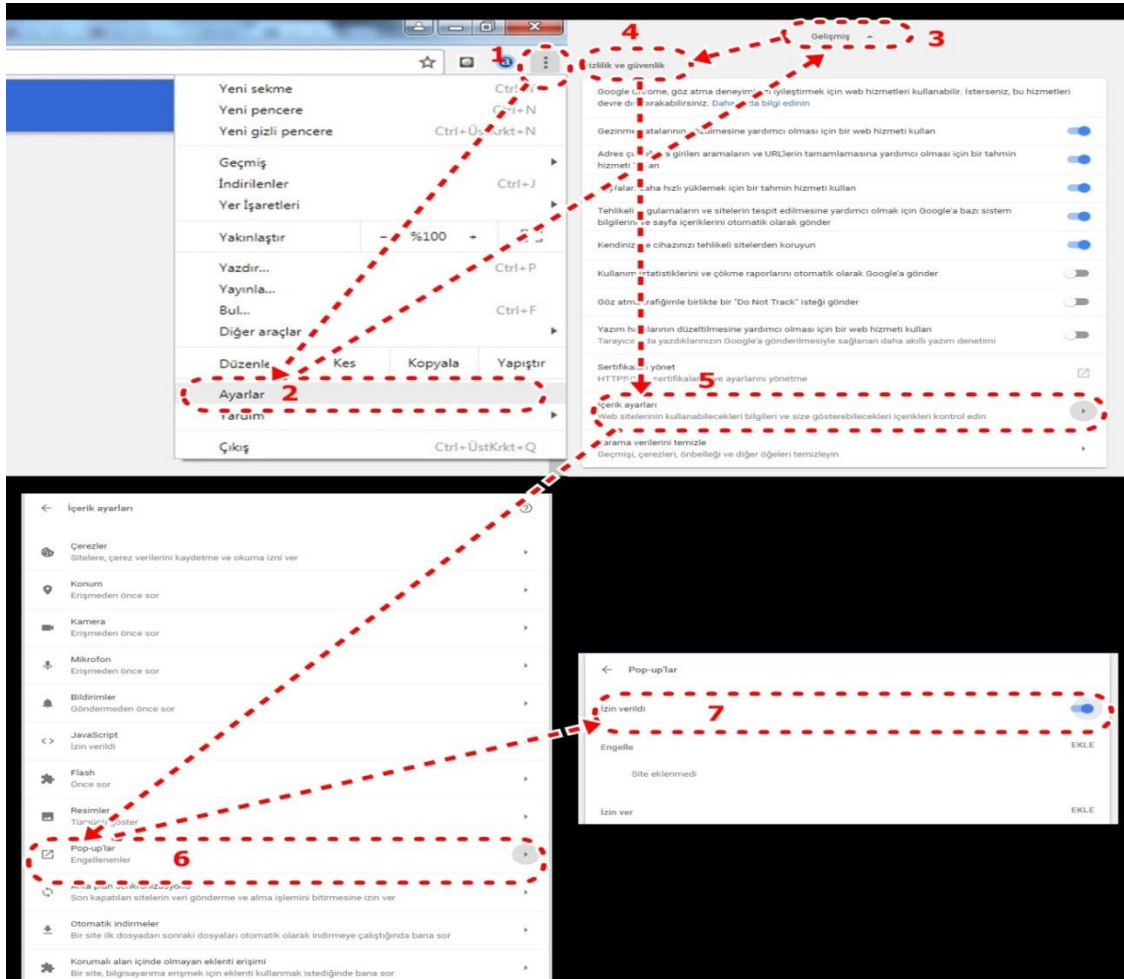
1
4
izlilik ve güvenlik
Gelişmiş
3

Yeni sekme Ctrl
Yeni pencere C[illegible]+N
Yeni gizli pencere Ctrl+ÜstKrkt+N
Geçmiş
İndirilenler Ctrl+J
Yer İşaretleri
Yakınlaştır – %100 +
Yazdır... Ctrl+P
Yayınla...
Bul... Ctrl+F
Diğer araçlar
Düzenle Kes Kopyala Yapıştır
Ayarlar 2
Yardım
Çıkış Ctrl+ÜstKrkt+Q

Google C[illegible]rome, göz atma deneyim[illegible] iyileştirmek için web hizmetleri kullanabilir. İsterseniz, bu hizmetleri devre d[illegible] bırakabilirsiniz. Dah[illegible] fazla bilgi edinin
Gezinme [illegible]atalarının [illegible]zülmesine yardımcı olması için bir web hizmeti kullan
Adres ç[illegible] girilen aramaların ve URL'lerin tamamlamasına yardımcı olması için bir tahmin hizmeti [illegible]an
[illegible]yfaları daha hızlı yüklemek için bir tahmin hizmeti kullan
Tehlikeli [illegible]ugulamaların ve sitelerin tespit edilmesine yardımcı olmak için Google'a bazı sistem bilgilerini ve sayfa içeriklerini otomatik olarak gönder
Kendiniz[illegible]e cihazınızı tehlikeli sitelerden koruyun
Kullanım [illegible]statistiklerini ve çökme raporlarını otomatik olarak Google'a gönder
Göz atm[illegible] trafiğimle birlikte bir "Do Not Track" isteği gönder
Yazım h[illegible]larının düzeltilmesine yardımcı olması için bir web hizmeti kullan
Tarayıcı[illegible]da yazdıklarınızın Google'a gönderilmesiyle sağlanan daha akıllı yazım denetimi
Sertifikal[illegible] yönet
HTTPS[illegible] sertifikalar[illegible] ve ayarlarını yönetme
5
İçerik ayarları
Web sitelerinin kullanabilecekleri bilgileri ve size gösterebilecekleri içerikleri kontrol edin
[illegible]arama verilerini temizle
Geçmişi, çerezleri, önbelleği ve diğer öğeleri temizleyin

İçerik ayarları
Çerezler
Sitelere, çerez verilerini kaydetme ve okuma izni ver
Konum
Erişmeden önce sor
Kamera
Erişmeden önce sor
Mikrofon
Erişmeden önce sor
Bildirimler
Göndermeden önce sor
JavaScript
İzin verildi
Flash
Önce sor
Resimler
Tümünü göster
Pop-up'lar
Engellenenler
6
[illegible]
Son kapatılan sitelerin veri gönderme ve alma işlemini bitirmesine izin ver
Otomatik indirmeler
Bir site ilk dosyadan sonraki dosyaları otomatik olarak indirmeye çalıştığında bana sor
Korumalı alan içinde olmayan eklenti erişimi
Bir site, bilgisayarıma erişmek için eklenti kullanmak istediğinde bana sor

Pop-up'lar
İzin verildi
7
Engelle EKLE
Site eklenmedi
İzin ver EKLE